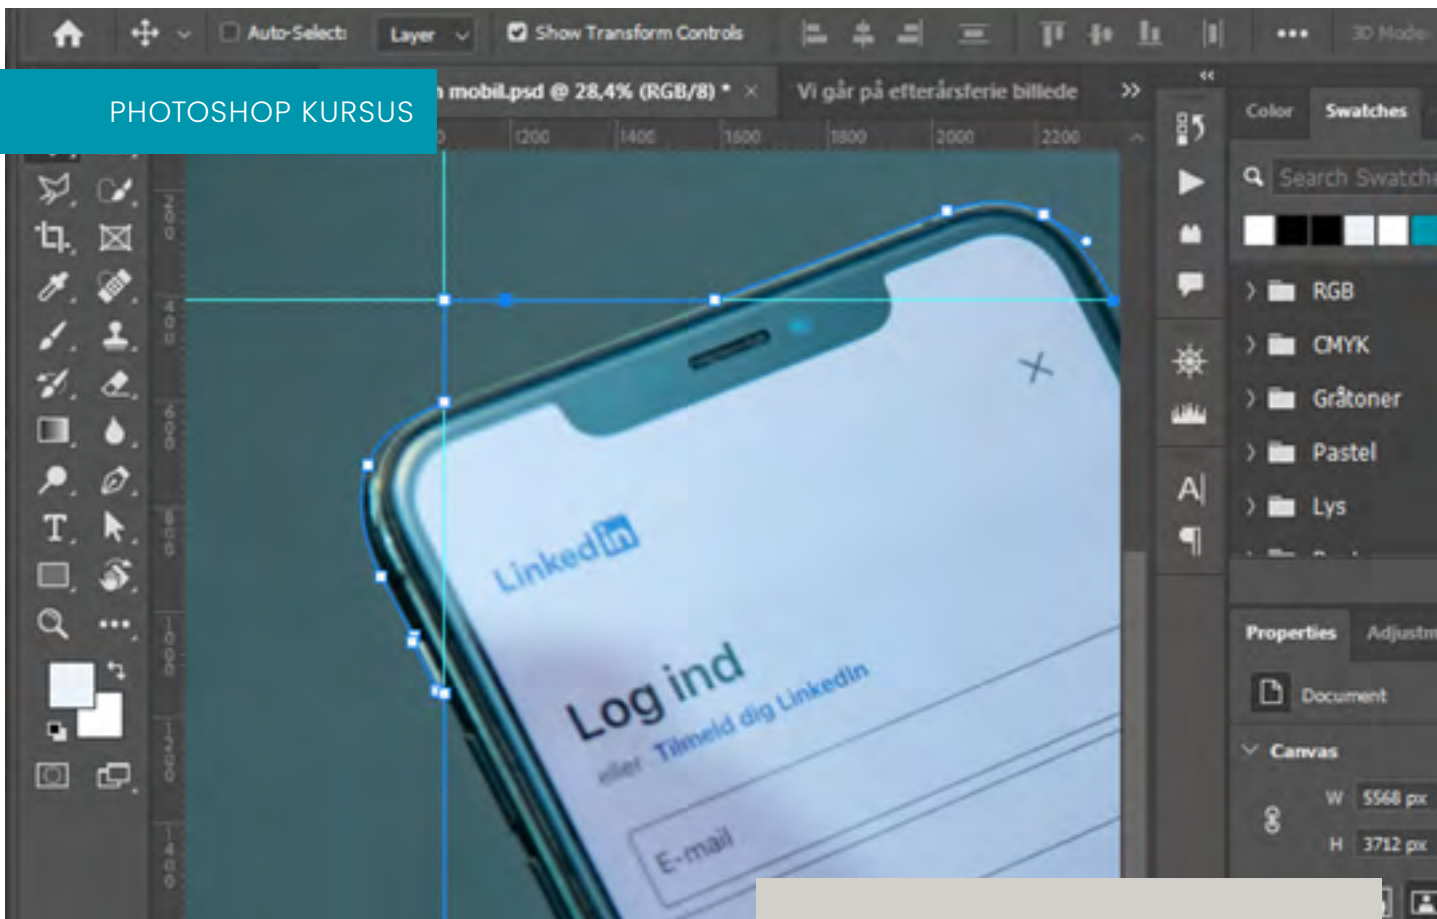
Auto-Select: Layer Show Transform Controls ••• 3D Mode

PHOTOSHOP KURSUS

n mobil.psd @ 28,4% (RGB/8) * ×

Vi går på efterårsferie billede

1200 1400 1600 1800 2000 2200

Color Swatches

Search Swatches

RGB

CMYK

Gråtoner

Pastel

Lys

Properties Adjustm

Document

Canvas

W 5568 px

H 3712 px

LinkedIn

Log ind

eller Tilmeld dig LinkedIn

E-mail